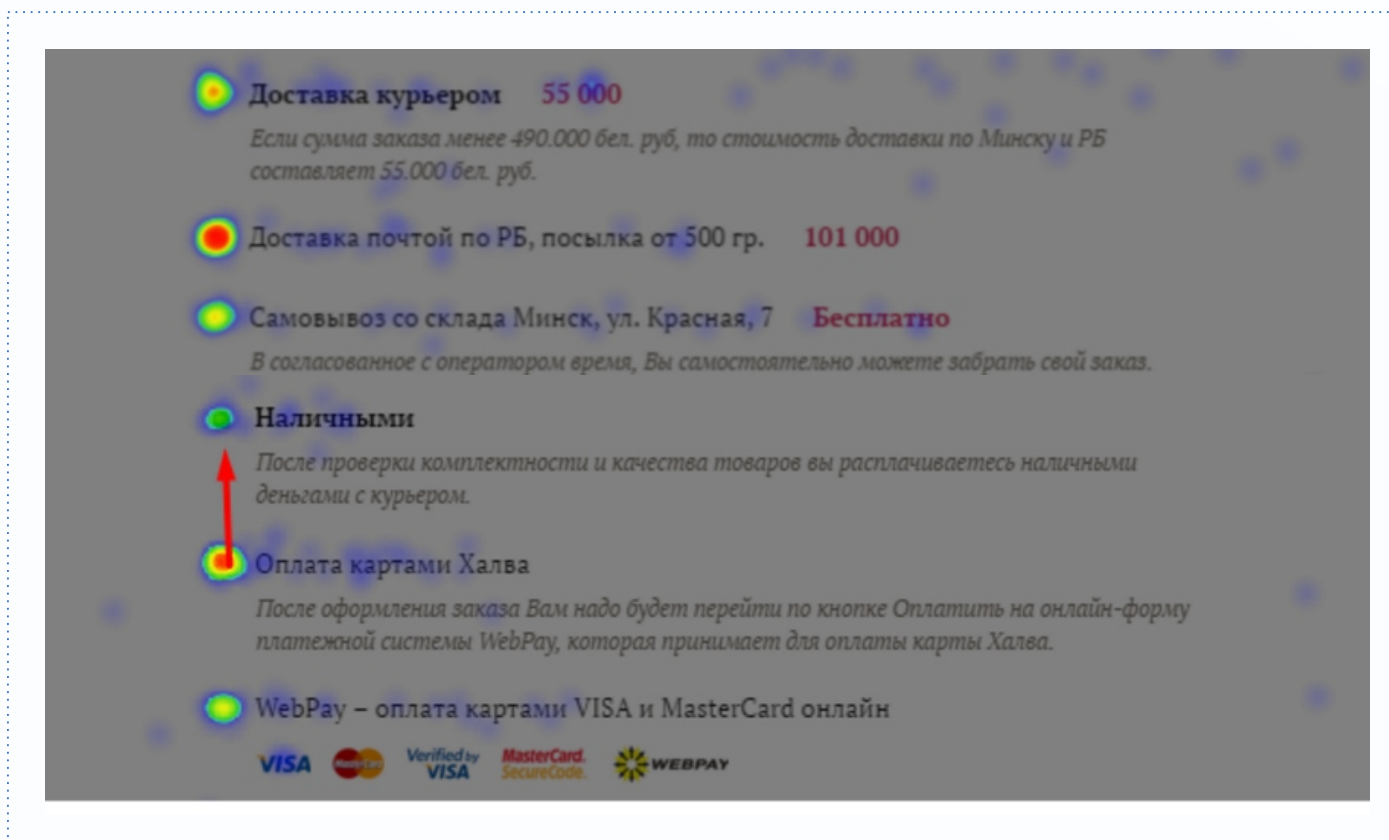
Доставка курьером 55 000

Если сумма заказа менее 490.000 бел. руб, то стоимость доставки по Минску и РБ составляет 55.000 бел. руб.

Доставка почтой по РБ, посылка от 500 гр. 101 000

Самовывоз со склада Минск, ул. Красная, 7 Бесплатно

В согласованное с оператором время, Вы самостоятельно можете забрать свой заказ.

Наличными

После проверки комплектности и качества товаров вы расплачиваетесь наличными деньгами с курьером.

Оплата картами Халва

После оформления заказа Вам надо будет перейти по кнопке Оплатить на онлайн-форму платежной системы WebPay, которая принимает для оплаты карты Халва.

WebPay – оплата картами VISA и MasterCard онлайн

VISA MasterCard Verified by VISA MasterCard. SecureCode. WEBPAY